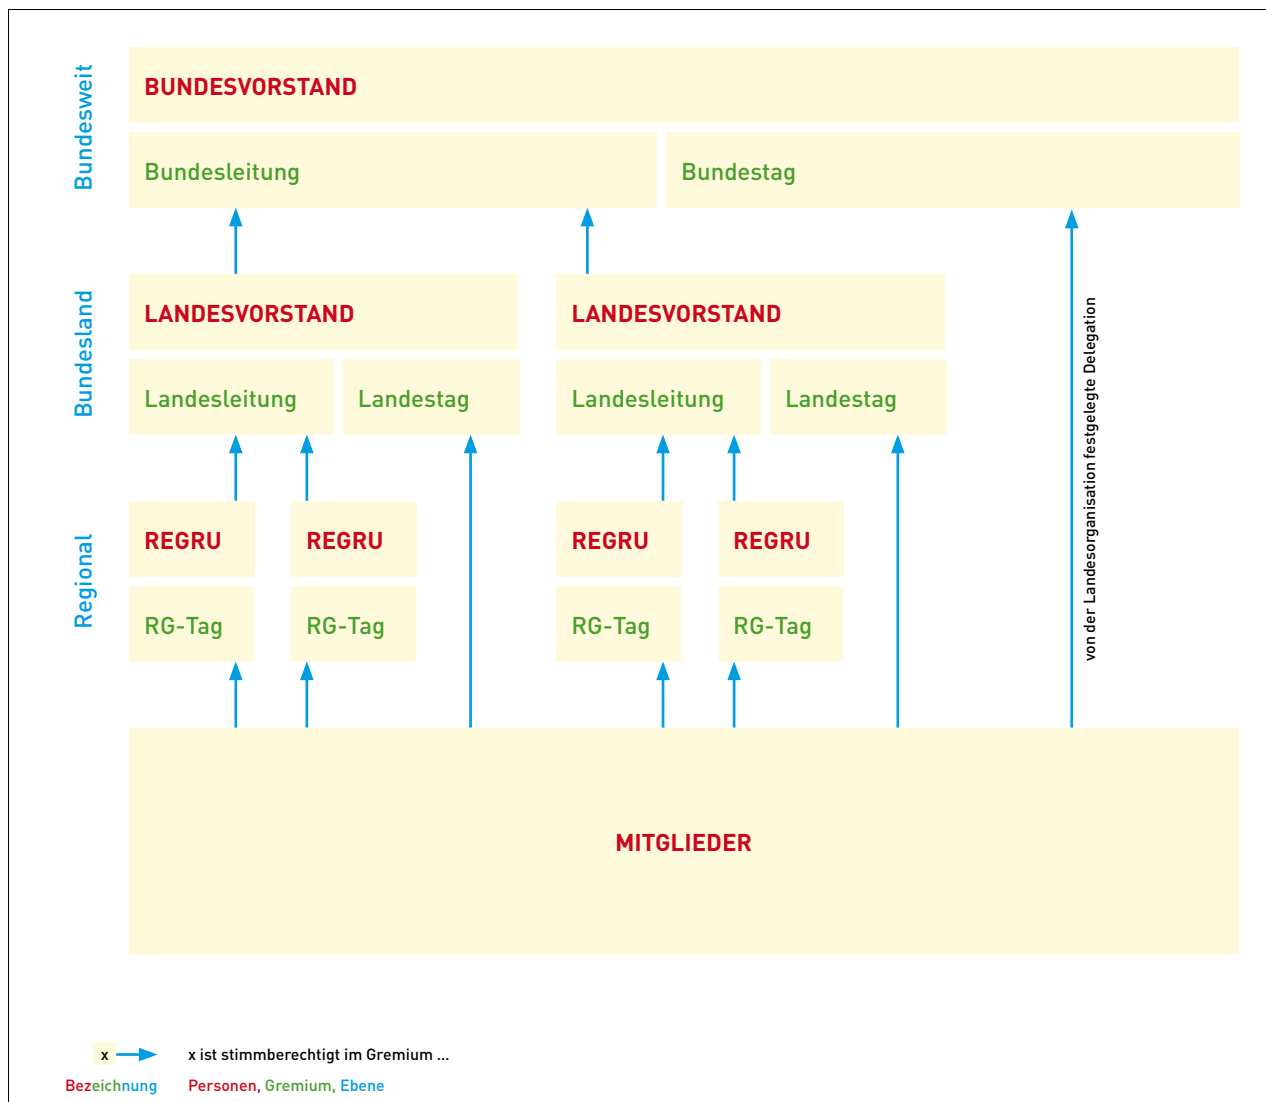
Bundesweit

BUNDESVORSTAND

Bundesleitung

Bundestag

Bundesland

LANDESVORSTAND

Landesleitung

Landestag

LANDESVORSTAND

Landesleitung

Landestag

von der Landesorganisation festgelegte Delegation

Regional

REGRU

RG-Tag

REGRU

RG-Tag

REGRU

RG-Tag

REGRU

RG-Tag

MITGLIEDER

x

x ist stimmberechtigt im Gremium ...

Bezeichnung

Personen, Gremium, Ebene